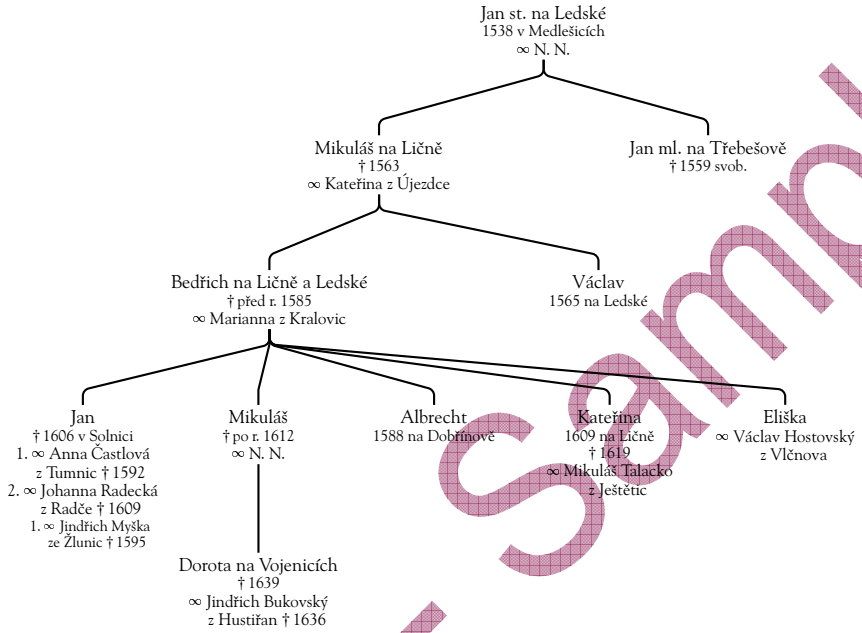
Jan st. na Ledské
1538 v Medlešicích
∞ N. N.

Mikuláš na Ličně
† 1563
∞ Kateřina z Újezdce

Jan ml. na Třebešově
† 1559 svob.

Bedřich na Ličně a Ledské
† před r. 1585
∞ Marianna z Kralovic

Václav
1565 na Ledské

Jan
† 1606 v Solnici
1. ∞ Anna Častlová z Tumnic † 1592
2. ∞ Johanna Radecká z Radče † 1609
1. ∞ Jindřich Myška ze Žlunic † 1595

Mikuláš
† po r. 1612
∞ N. N.

Albrecht
1588 na Dobřínově

Kateřina
1609 na Ličně
† 1619
∞ Mikuláš Talacko z Ještětic

Eliška
∞ Václav Hostovský z Vlčnova

Dorota na Vojenicích
† 1639
∞ Jindřich Bukovský z Hustiřan † 1636

Sample